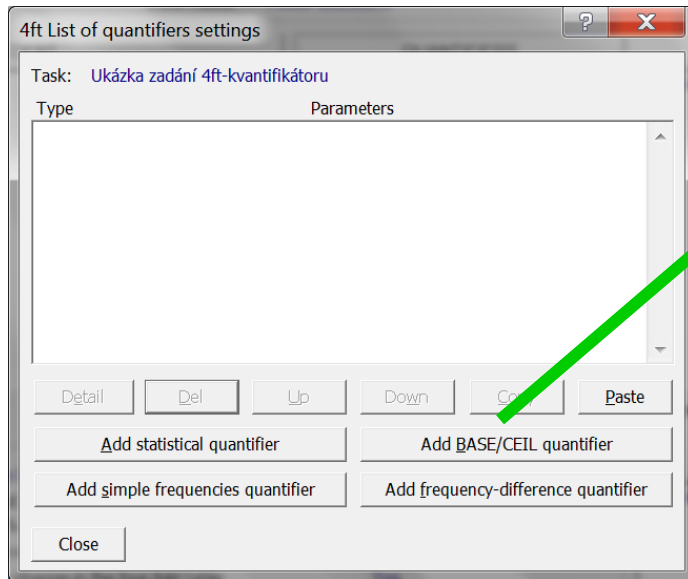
4ft List of quantifiers settings

Task: Ukázka zadání 4ft-kvantifikátoru

Type Parameters

Detail Del Up Down Co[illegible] Paste

Add statistical quantifier Add BASE/CEIL quantifier

Add simple frequencies quantifier Add frequency-difference quantifier

Close